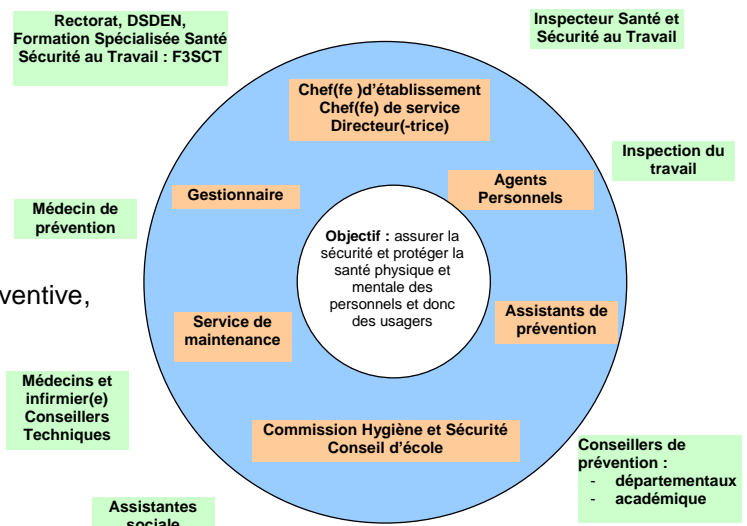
Rectorat, DSDEN, Formation Spécialisée Santé Sécurité au Travail : F3SCT

Inspecteur Santé et Sécurité au Travail

Chef(fe )d'établissement
Chef(fe) de service
Directeur(-trice)

Inspection du travail

Gestionnaire

Agents
Personnels

Médecin de prévention

**Objectif :** assurer la sécurité et protéger la santé physique et mentale des personnels et donc des usagers

ventive,

Service de maintenance

Assistants de prévention

Médecins et infirmier(e) Conseillers Techniques

Commission Hygiène et Sécurité
Conseil d'école

Conseillers de prévention :
- départementaux
- académique

Assistantes sociale